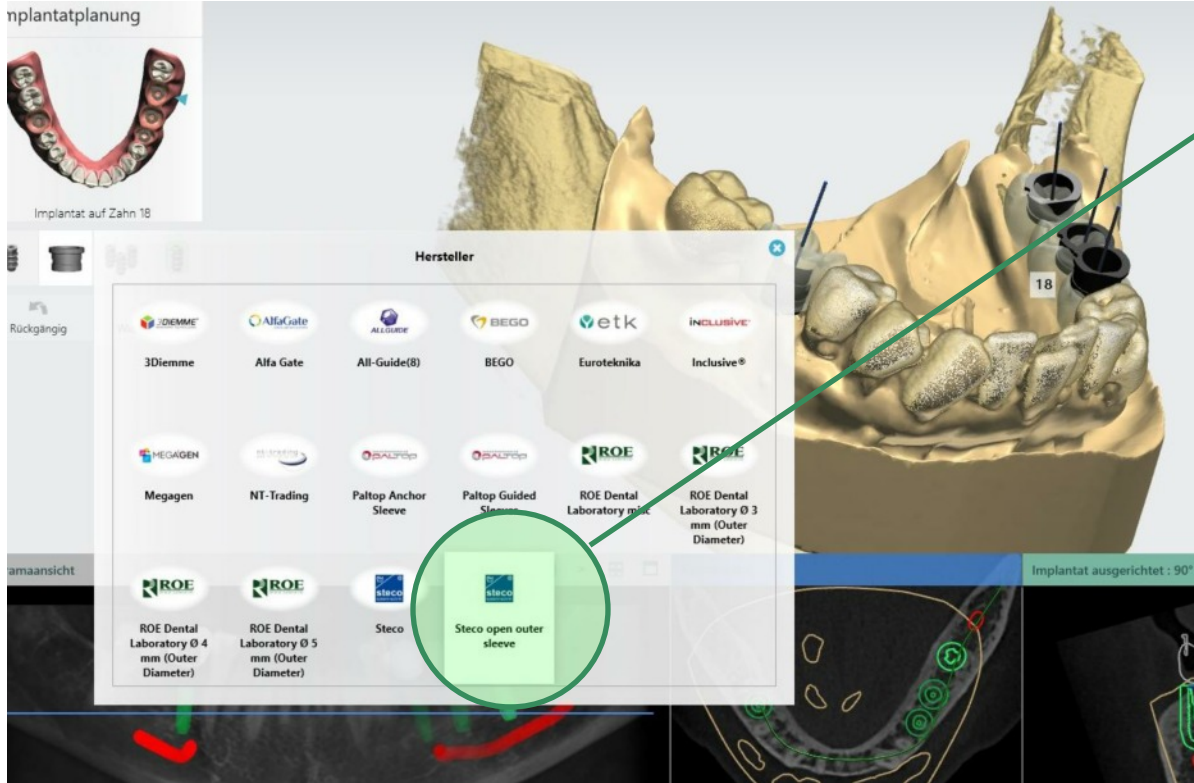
nplantatplanung

Implantat auf Zahn 18

Rückgängig

Hersteller

3DIEMME
3Diemme

AlfaGate
Alfa Gate

ALLGUIDE
All-Guide(8)

BEGO
BEGO

etk
Euroteknika

INCLUSIVE
Inclusive®

MEGAGEN
Megagen

NT-Trading

PALTOP
Paltop Anchor Sleeve

PALTOP
Paltop Guided Sleeve

ROE
ROE Dental Laboratory misc

ROE
ROE Dental Laboratory Ø 3 mm (Outer Diameter)

ROE
ROE Dental Laboratory Ø 4 mm (Outer Diameter)

ROE
ROE Dental Laboratory Ø 5 mm (Outer Diameter)

steco
Steco

steco
Steco open outer sleeve

18

amaansicht

Implantat ausgerichtet : 90°